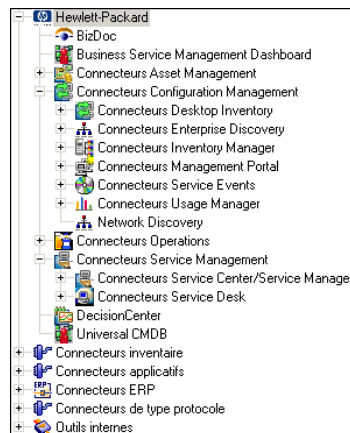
Hewlett-Packard
BizDoc
Business Service Management Dashboard
Connecteurs Asset Management
Connecteurs Configuration Management
Connecteurs Desktop Inventory
Connecteurs Enterprise Discovery
Connecteurs Inventory Manager
Connecteurs Management Portal
Connecteurs Service Events
Connecteurs Usage Manager
Network Discovery
Connecteurs Operations
Connecteurs Service Management
Connecteurs Service Center/Service Manage
Connecteurs Service Desk
DecisionCenter
Universal CMDB
Connecteurs inventaire
Connecteurs applicatifs
Connecteurs ERP
Connecteurs de type protocole
Outils internes